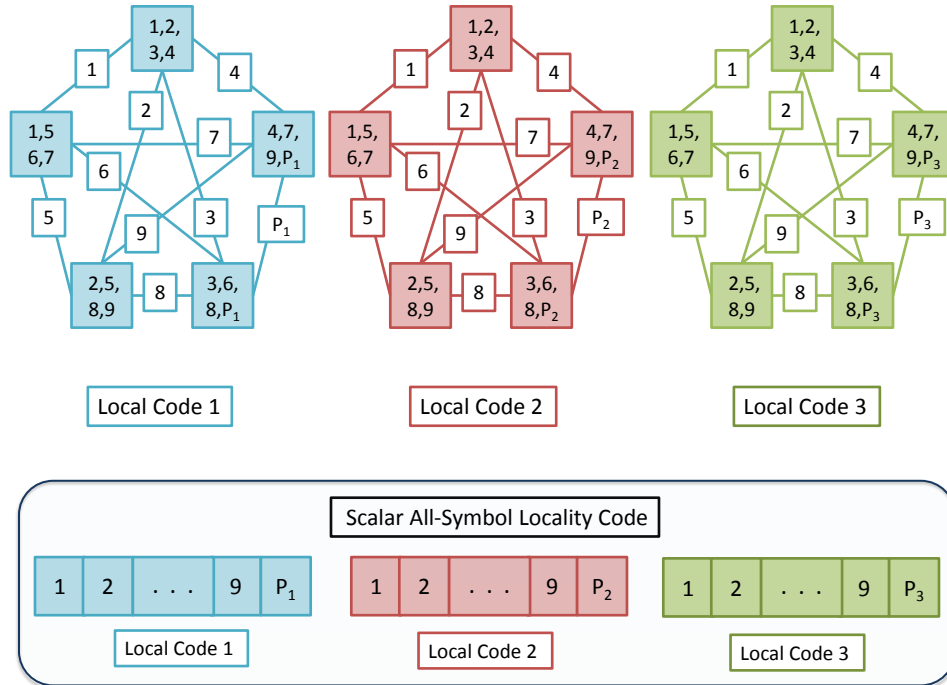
1,2, 3,4
1
4
2
1,5 6,7
7
4,7, 9,$P_1$
6
5
3
$P_1$
9
2,5, 8,9
8
3,6, 8,$P_1$

1,2, 3,4
1
4
2
1,5, 6,7
7
4,7, 9,$P_2$
6
5
3
$P_2$
9
2,5, 8,9
8
3,6, 8,$P_2$

1,2, 3,4
1
4
2
1,5, 6,7
7
4,7, 9,$P_3$
6
5
3
$P_3$
9
2,5, 8,9
8
3,6, 8,$P_3$

Local Code 1

Local Code 2

Local Code 3

Scalar All-Symbol Locality Code

| 1 | 2 | . . . | 9 | $P_1$ |
|---|---|---|---|---|

Local Code 1

| 1 | 2 | . . . | 9 | $P_2$ |
|---|---|---|---|---|

Local Code 2

| 1 | 2 | . . . | 9 | $P_3$ |
|---|---|---|---|---|

Local Code 3